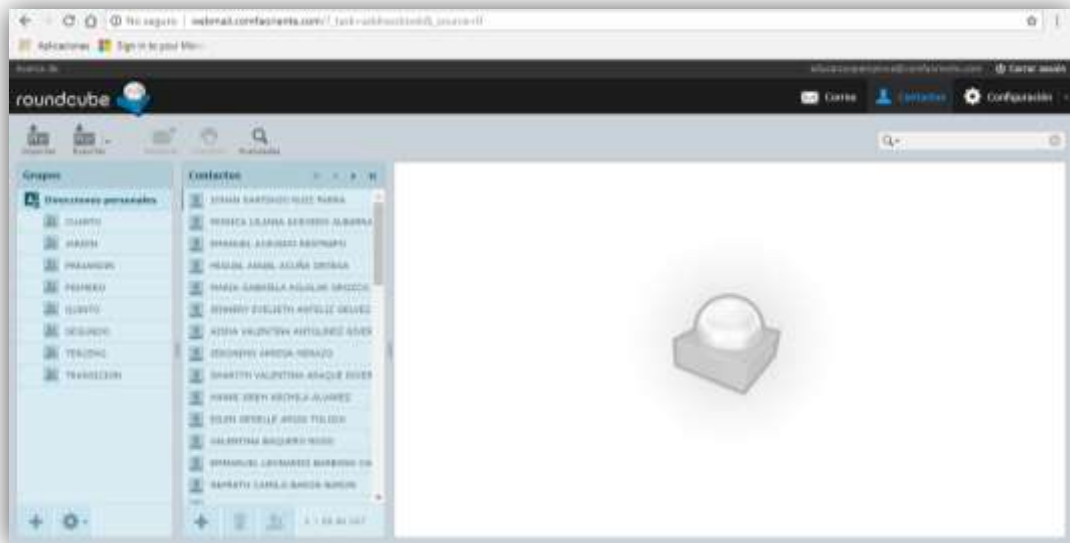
No seguro | webmail.comfacrenta.com/?_task=addressbook&_source=0

Aplicaciones Sign in to your Micr

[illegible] Cerrar sesión

roundcube

Correo Contactos Configuración

Importar Exportar Redactar Contactos Favoritos

Grupos

Direcciones personales

CUARTO

JARDIN

PREJARDIN

PRIMERO

QUINTO

SEGUNDO

TERCERO

TRANSICION

Contactos

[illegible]

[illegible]

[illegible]

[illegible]

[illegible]

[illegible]

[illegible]

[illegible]

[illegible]

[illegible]

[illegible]

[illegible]

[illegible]

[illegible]

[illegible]